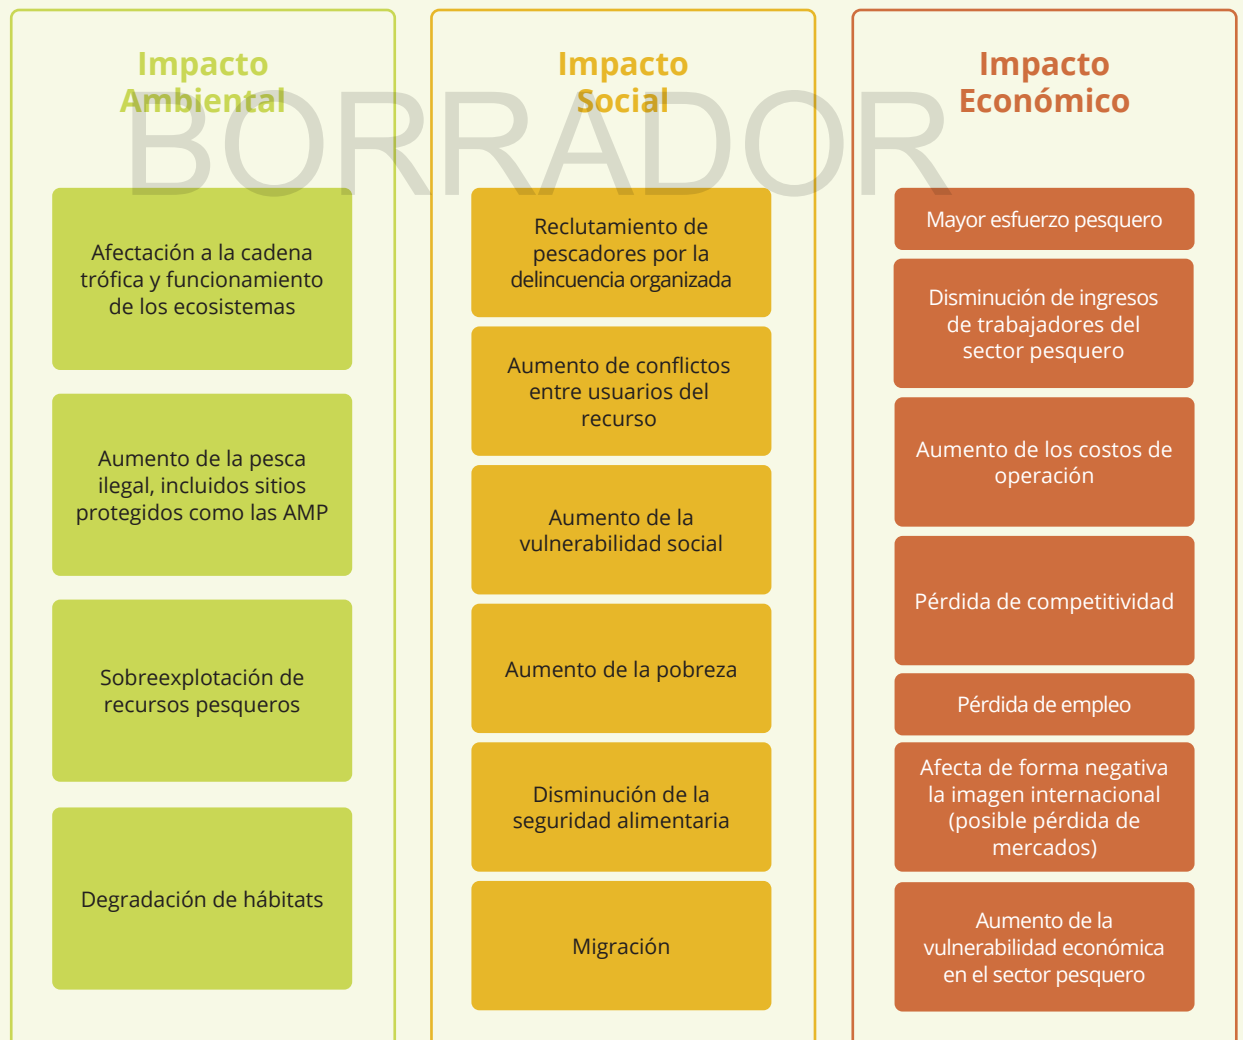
BORRADOR

Impacto Ambiental

Afectación a la cadena trófica y funcionamiento de los ecosistemas

Aumento de la pesca ilegal, incluidos sitios protegidos como las AMP

Sobreexplotación de recursos pesqueros

Degradación de hábitats

Impacto Social

Reclutamiento de pescadores por la delincuencia organizada

Aumento de conflictos entre usuarios del recurso

Aumento de la vulnerabilidad social

Aumento de la pobreza

Disminución de la seguridad alimentaria

Migración

Impacto Económico

Mayor esfuerzo pesquero

Disminución de ingresos de trabajadores del sector pesquero

Aumento de los costos de operación

Pérdida de competitividad

Pérdida de empleo

Afecta de forma negativa la imagen internacional (posible pérdida de mercados)

Aumento de la vulnerabilidad económica en el sector pesquero